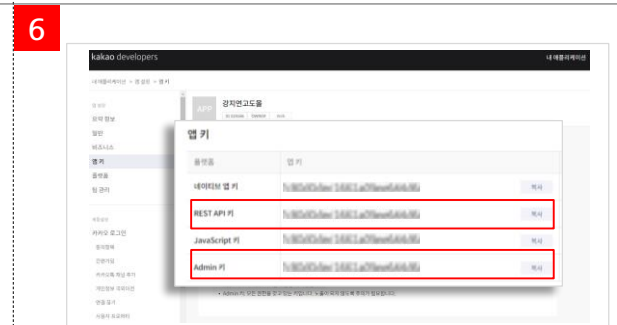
6

kakao developers

내 애플리케이션

내 애플리케이션 > 앱 설정 > 앱 키

앱 설정

요약 정보

일반

비즈니스

앱 키

플랫폼

팀 관리

카카오 로그인

APP

강지연고도을

앱 키

플랫폼 | 앱 키

네이티브 앱 키 | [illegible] | 복사

REST API 키 | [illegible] | 복사

JavaScript 키 | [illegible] | 복사

Admin 키 | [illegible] | 복사

• Admin 키는 모든 권한을 갖고 있는 키입니다. 노출이 되지 않도록 주의가 필요합니다.